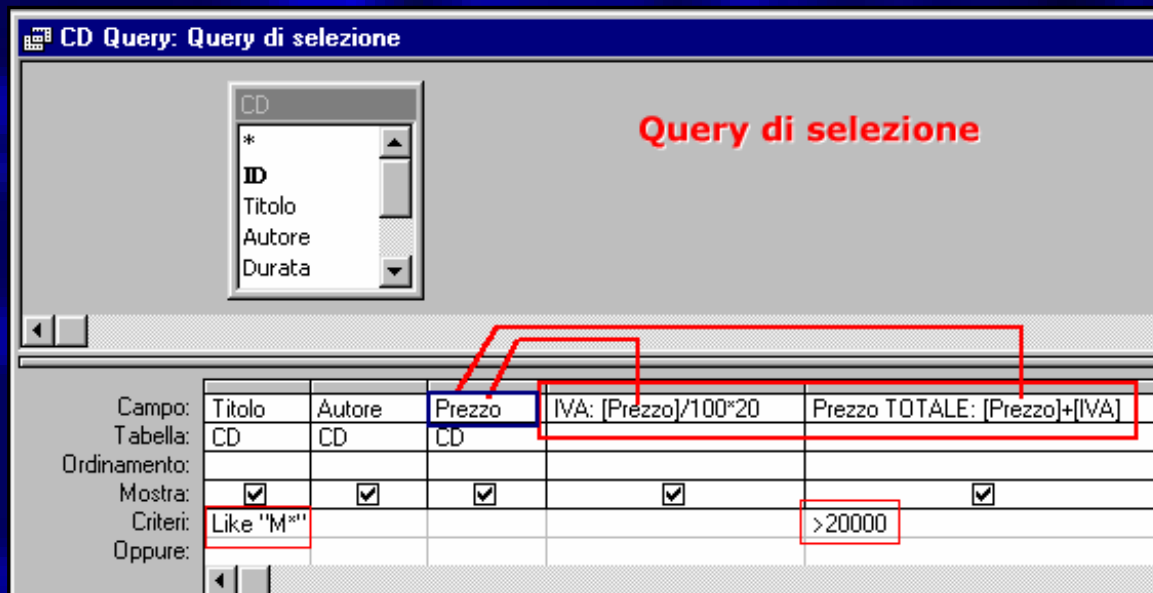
CD Query: Query di selezione

CD
*
ID
Titolo
Autore
Durata

Query di selezione

| | | | | | |
|---|---|---|---|---|---|
| Campo: | Titolo | Autore | Prezzo | IVA: [Prezzo]/100*20 | Prezzo TOTALE: [Prezzo]+[IVA] |
| Tabella: | CD | CD | CD | | |
| Ordinamento: | | | | | |
| Mostra: | ☑ | ☑ | ☑ | ☑ | ☑ |
| Criteri: | Like "M*" | | | | >20000 |
| Oppure: | | | | | |